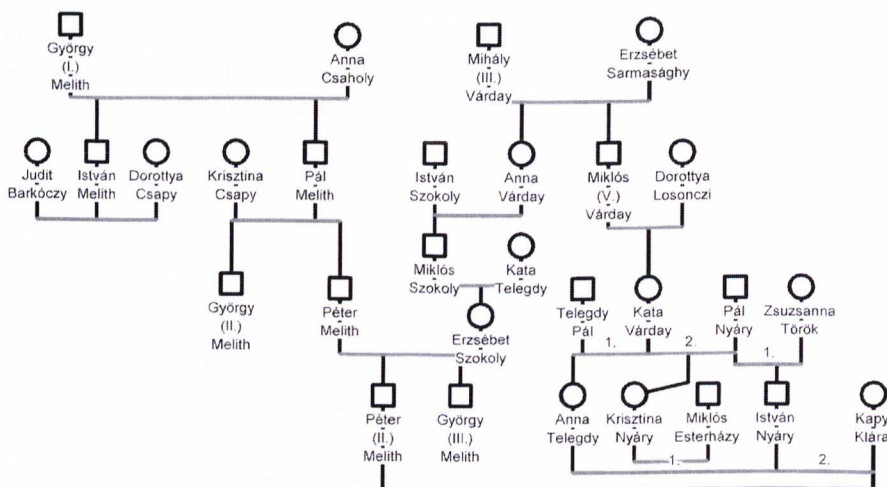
György (I.) Melith

Anna Csaholy

Mihály (III.) Várday

Erzsébet Sarmasághy

Judit Barkóczy

István Melith

Dorottya Csapy

Krisztina Csapy

Pál Melith

István Szokoly

Anna Várday

Miklós (V.) Várday

Dorottya Losonczi

Miklós Szokoly

Kata Telegdy

György (II.) Melith

Péter Melith

Erzsébet Szokoly

Telegdy Pál

Kata Várday

Pál Nyáry

Zsuzsanna Török

1.

2.

1.

Péter (II.) Melith

György (III.) Melith

Anna Telegdy

Krisztina Nyáry

Miklós Esterházy

István Nyáry

Kapy Klára

1.

2.